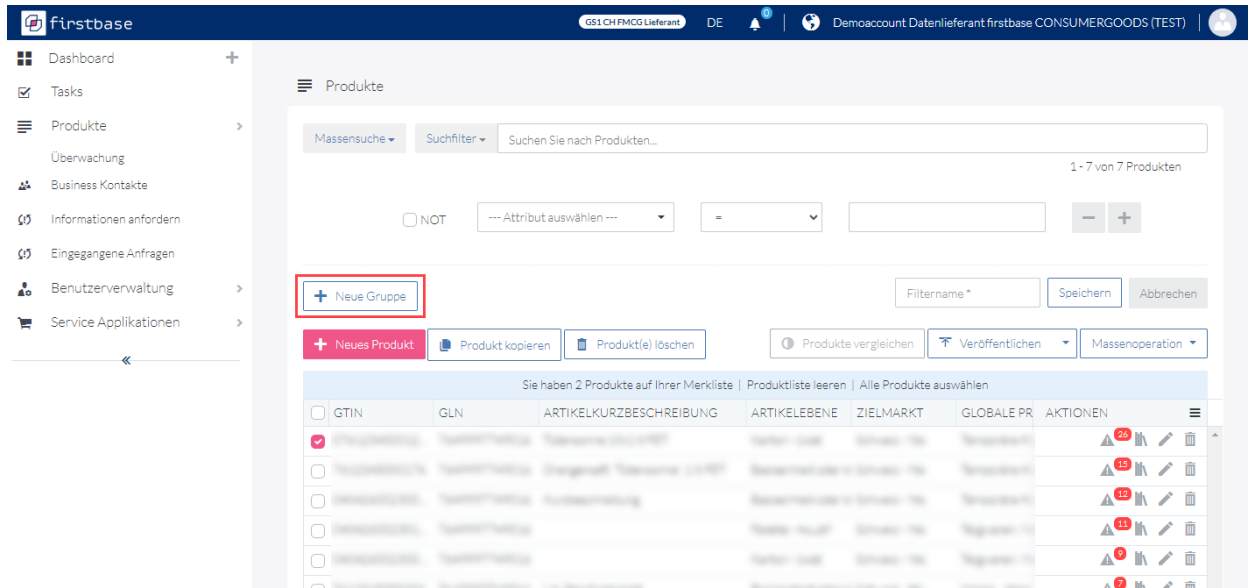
firstbase

GS1 CH FMCG Lieferant DE 0 Demoaccount Datenlieferant firstbase CONSUMERGOODS (TEST)

Dashboard +
Tasks
Produkte
Überwachung
Business Kontakte
Informationen anfordern
Eingegangene Anfragen
Benutzerverwaltung
Service Applikationen
«

Produkte

Massensuche ▾ Suchfilter ▾ Suchen Sie nach Produkten...

1 - 7 von 7 Produkten

NOT --- Attribut auswählen --- = − +

+ Neue Gruppe

Filtername * Speichern Abbrechen

+ Neues Produkt Produkt kopieren Produkt(e) löschen Produkte vergleichen Veröffentlichen Massenoperation

Sie haben 2 Produkte auf Ihrer Merkliste | Produktliste leeren | Alle Produkte auswählen

| GTIN | GLN | ARTIKELKURZBESCHREIBUNG | ARTIKELEBENE | ZIELMARKT | GLOBALE PR | AKTIONEN |
|---|---|---|---|---|---|---|
| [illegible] | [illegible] | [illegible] | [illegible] | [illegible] | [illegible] | 26 |
| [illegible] | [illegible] | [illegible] | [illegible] | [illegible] | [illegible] | 15 |
| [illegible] | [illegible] | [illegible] | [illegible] | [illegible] | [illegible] | 12 |
| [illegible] | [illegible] | | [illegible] | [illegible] | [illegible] | 11 |
| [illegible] | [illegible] | | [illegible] | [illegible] | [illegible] | 9 |
| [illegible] | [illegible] | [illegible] | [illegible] | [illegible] | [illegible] | 7 |